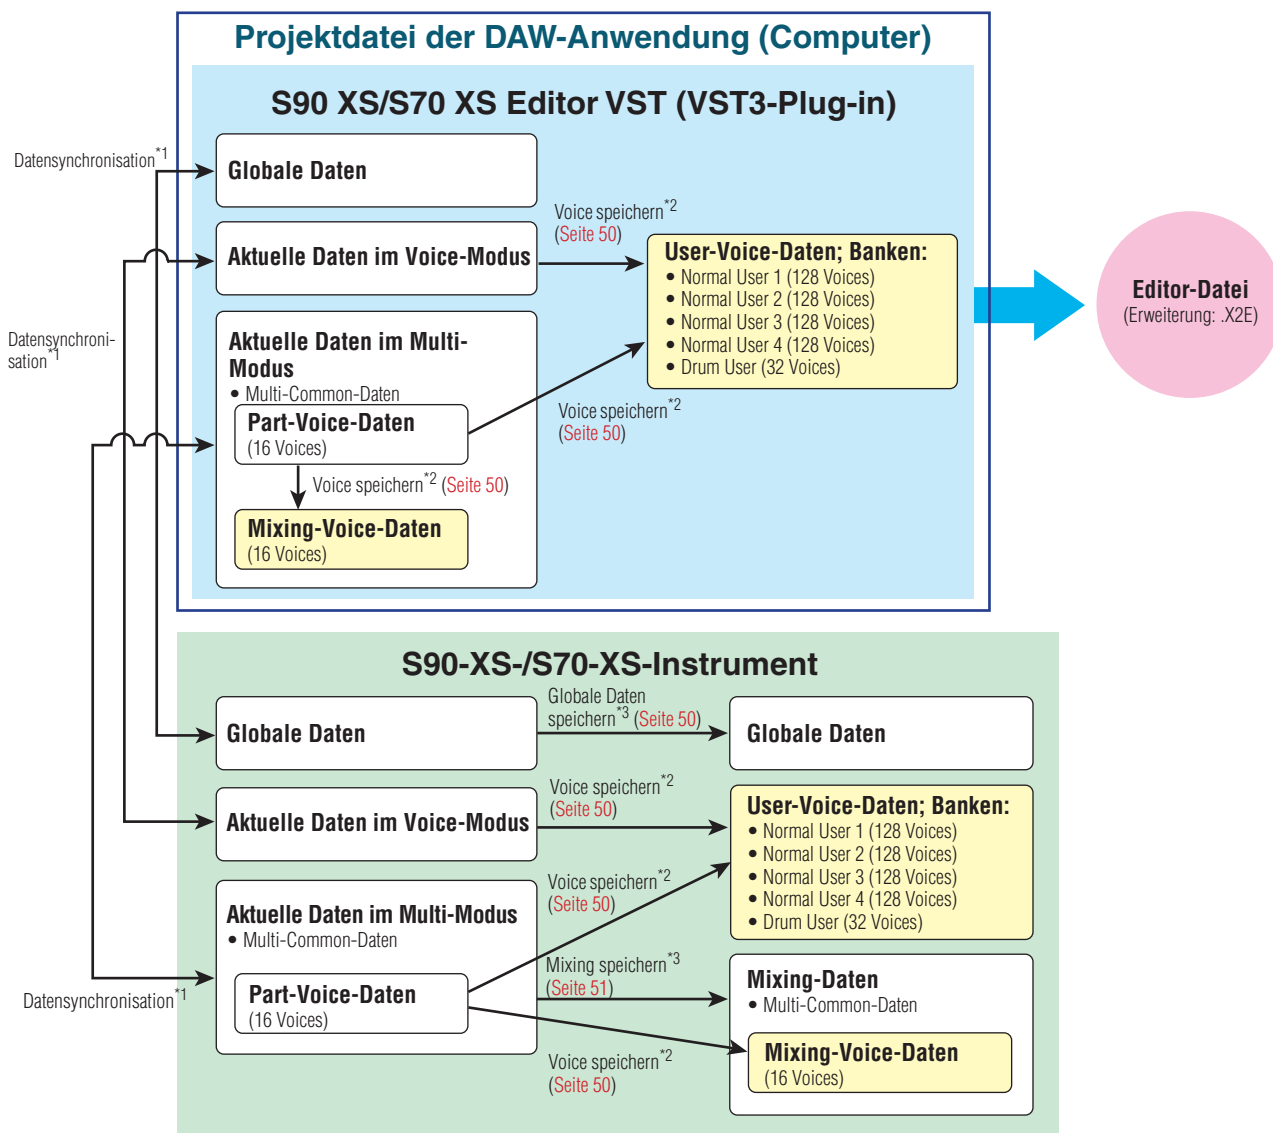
Projektdatei der DAW-Anwendung (Computer)

S90 XS/S70 XS Editor VST (VST3-Plug-in)

Datensynchronisation$^{*1}$

Globale Daten

Aktuelle Daten im Voice-Modus

Voice speichern$^{*2}$ (Seite 50)

User-Voice-Daten; Banken:
• Normal User 1 (128 Voices)
• Normal User 2 (128 Voices)
• Normal User 3 (128 Voices)
• Normal User 4 (128 Voices)
• Drum User (32 Voices)

Editor-Datei
(Erweiterung: .X2E)

Datensynchronisation$^{*1}$

Aktuelle Daten im Multi-Modus
• Multi-Common-Daten

Part-Voice-Daten
(16 Voices)

Voice speichern$^{*2}$ (Seite 50)

Voice speichern$^{*2}$ (Seite 50)

Mixing-Voice-Daten
(16 Voices)

S90-XS-/S70-XS-Instrument

Globale Daten

Globale Daten speichern$^{*3}$ (Seite 50)

Globale Daten

Aktuelle Daten im Voice-Modus

Voice speichern$^{*2}$ (Seite 50)

User-Voice-Daten; Banken:
• Normal User 1 (128 Voices)
• Normal User 2 (128 Voices)
• Normal User 3 (128 Voices)
• Normal User 4 (128 Voices)
• Drum User (32 Voices)

Aktuelle Daten im Multi-Modus
• Multi-Common-Daten

Voice speichern$^{*2}$ (Seite 50)

Mixing speichern$^{*3}$ (Seite 51)

Datensynchronisation$^{*1}$

Part-Voice-Daten
(16 Voices)

Mixing-Daten
• Multi-Common-Daten

Mixing-Voice-Daten
(16 Voices)

Voice speichern$^{*2}$ (Seite 50)